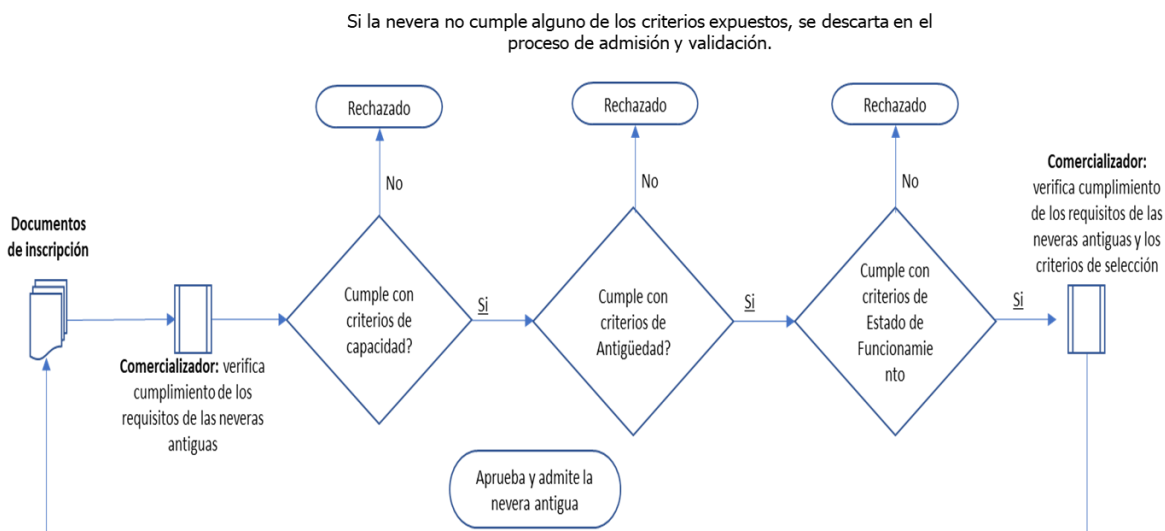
Si la nevera no cumple alguno de los criterios expuestos, se descarta en el proceso de admisión y validación.

Documentos de inscripción

Comercializador: verifica cumplimiento de los requisitos de las neveras antiguas

Rechazado

No

Cumple con criterios de capacidad?

Si

Rechazado

No

Cumple con criterios de Antigüedad?

Si

Rechazado

No

Cumple con criterios de Estado de Funcionamie nto

Si

Comercializador: verifica cumplimiento de los requisitos de las neveras antiguas y los criterios de selección

Aprueba y admite la nevera antigua